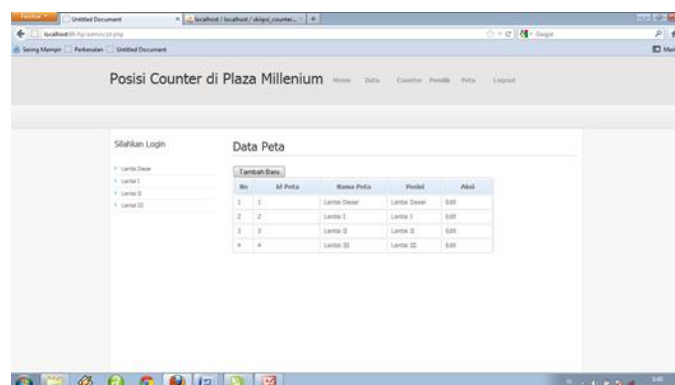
Firefox
Untitled Document
localhost / localhost / skripsi_counter...
+
localhost/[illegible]/admin/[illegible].php
Google
Sering Mampir
Perkenalan
Untitled Document

Posisi Counter di Plaza Millenium
Home
Data
Counter
Pemilik
Peta
Logout

Silahkan Login
Lantai Dasar
Lantai I
Lantai II
Lantai III

Data Peta

Tambah Baru

| No | Id Peta | Nama Peta | Posisi | Aksi |
|---|---|---|---|---|
| 1 | 1 | Lantai Dasar | Lantai Dasar | Edit |
| 2 | 2 | Lantai I | Lantai I | Edit |
| 3 | 3 | Lantai II | Lantai II | Edit |
| 4 | 4 | Lantai III | Lantai III | Edit |